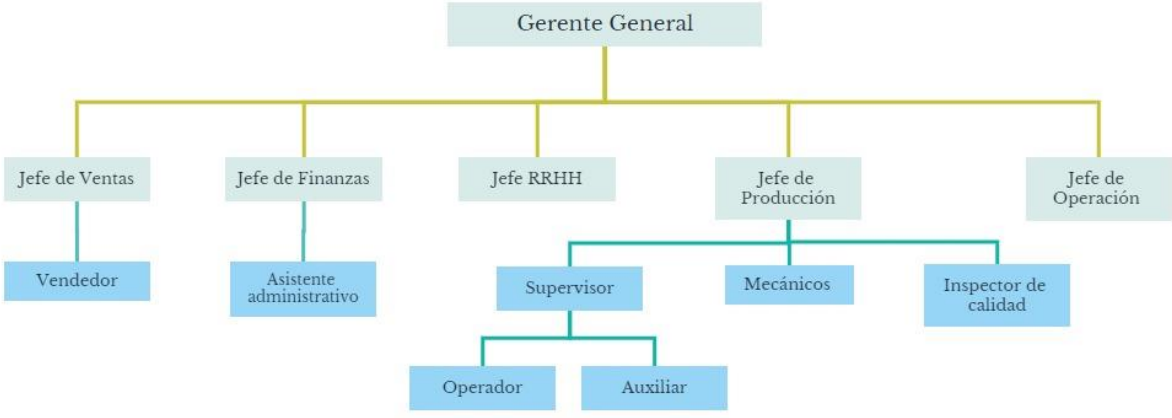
Gerente General

Jefe de Ventas

Jefe de Finanzas

Jefe RRHH

Jefe de Producción

Jefe de Operación

Vendedor

Asistente administrativo

Supervisor

Mecánicos

Inspector de calidad

Operador

Auxiliar